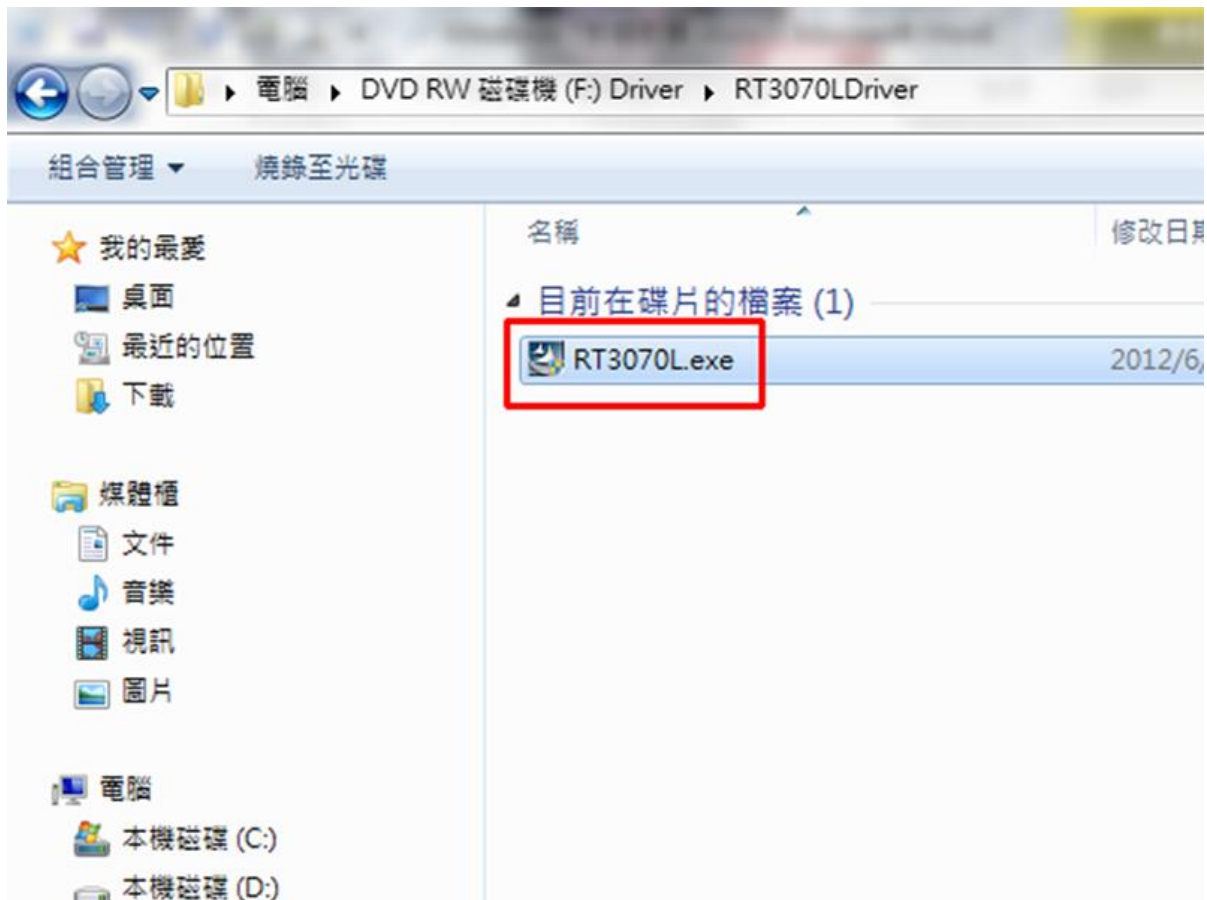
電腦 ▸ DVD RW 磁碟機 (F:) Driver ▸ RT3070LDriver

組合管理 ▾ 燒錄至光碟

我的最愛
桌面
最近的位置
下載

媒體櫃
文件
音樂
視訊
圖片

電腦
本機磁碟 (C:)
本機磁碟 (D:)

名稱
修改日期

目前在碟片的檔案 (1)
RT3070L.exe 2012/6/